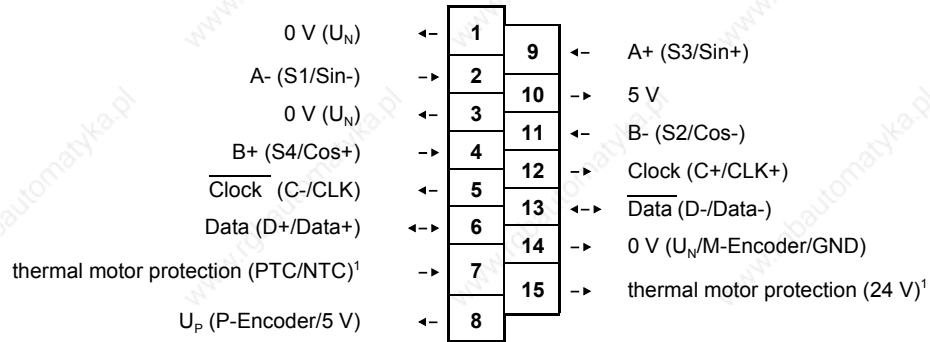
0 V ($U_N$) 1
A- (S1/Sin-) 2
0 V ($U_N$) 3
B+ (S4/Cos+) 4
$\overline{\text{Clock}}$ (C-/CLK) 5
Data (D+/Data+) 6
thermal motor protection (PTC/NTC)$^1$ 7
$U_P$ (P-Encoder/5 V) 8

9 A+ (S3/Sin+)
10 5 V
11 B- (S2/Cos-)
12 Clock (C+/CLK+)
13 $\overline{\text{Data}}$ (D-/Data-)
14 0 V ($U_N$/M-Encoder/GND)
15 thermal motor protection (24 V)$^1$